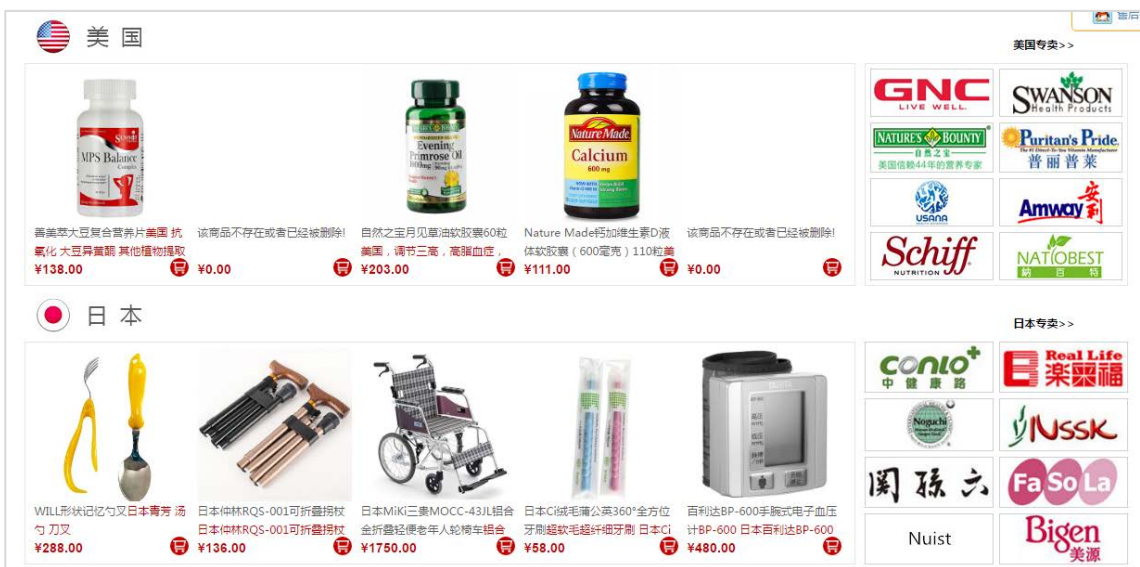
美国

美国专卖>>

善美萃大豆复合营养片美国 抗氧化 大豆异黄酮 其他植物提取
¥138.00

该商品不存在或者已经被删除!
¥0.00

自然之宝月见草油软胶囊60粒 美国，调节三高，高脂血症，
¥203.00

Nature Made钙加维生素D液体软胶囊（600毫克）110粒美
¥111.00

该商品不存在或者已经被删除!
¥0.00

GNC LIVE WELL.
SWANSON Health Products
NATURE'S BOUNTY 自然之宝 美国信赖44年的营养专家
Puritan's Pride 普丽普莱
USANA
Amway 安利
Schiff NUTRITION
NATROBEST 納百特

日本

日本专卖>>

WILL形状记忆勺叉日本青芳 汤勺 刀叉
¥288.00

日本仲林RQS-001可折叠拐杖 日本仲林RQS-001可折叠拐杖
¥136.00

日本MiKi三贵MOCC-43JL铝合金折叠轻便老年人轮椅车铝合
¥1750.00

日本Ci绒毛蒲公英360°全方位牙刷超软毛超纤细牙刷 日本Ci
¥58.00

百利达BP-600手腕式电子血压计BP-600 日本百利达BP-600
¥480.00

CONLO 中健康路
Real Life 楽来福
Noguchi
NSSK
阕振六
FaSoLa
Nuist
Bigen 美源